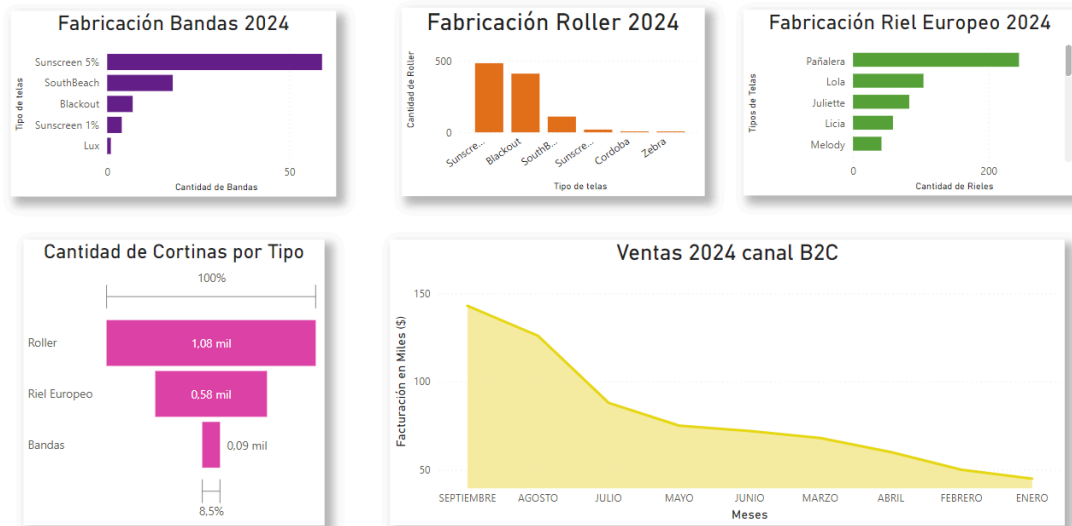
Fabricación Bandas 2024

Tipo de telas
Sunscreen 5%
SouthBeach
Blackout
Sunscreen 1%
Lux
0
50
Cantidad de Bandas

Fabricación Roller 2024

Cantidad de Roller
500
0
Sunscre...
Blackout
SouthB...
Sunscre...
Cordoba
Zebra
Tipo de telas

Fabricación Riel Europeo 2024

Tipos de Telas
Pañalera
Lola
Juliette
Licia
Melody
0
200
Cantidad de Rieles

Cantidad de Cortinas por Tipo

100%
Roller
1,08 mil
Riel Europeo
0,58 mil
Bandas
0,09 mil
8,5%

Ventas 2024 canal B2C

Facturación en Miles ($)
150
100
50
SEPTIEMBRE
AGOSTO
JULIO
MAYO
JUNIO
MARZO
ABRIL
FEBRERO
ENERO
Meses